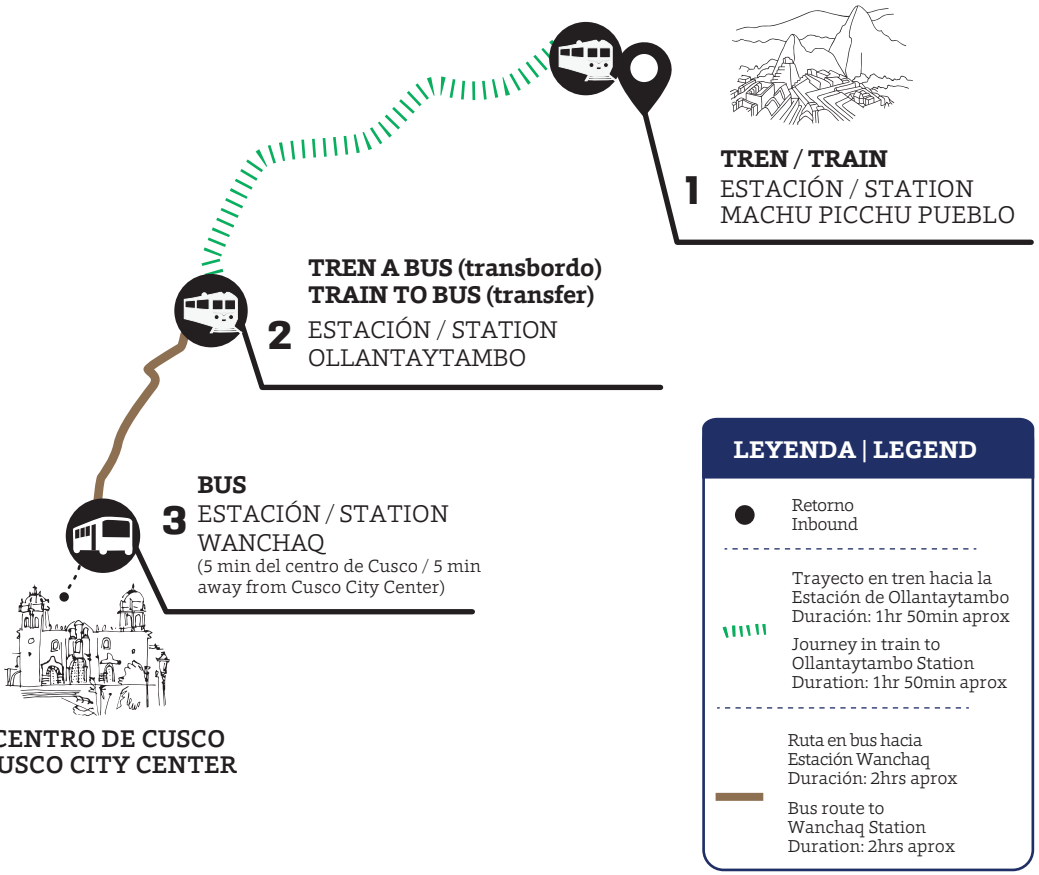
TREN / TRAIN
1 ESTACIÓN / STATION
MACHU PICCHU PUEBLO

TREN A BUS (transbordo)
TRAIN TO BUS (transfer)
2 ESTACIÓN / STATION
OLLANTAYTAMBO

BUS
3 ESTACIÓN / STATION
WANCHAQ
(5 min del centro de Cusco / 5 min away from Cusco City Center)

CENTRO DE CUSCO
USCO CITY CENTER

LEYENDA | LEGEND

Retorno
Inbound

Trayecto en tren hacia la Estación de Ollantaytambo
Duración: 1hr 50min aprox

Journey in train to Ollantaytambo Station
Duration: 1hr 50min aprox

Ruta en bus hacia Estación Wanchaq
Duración: 2hrs aprox

Bus route to Wanchaq Station
Duration: 2hrs aprox